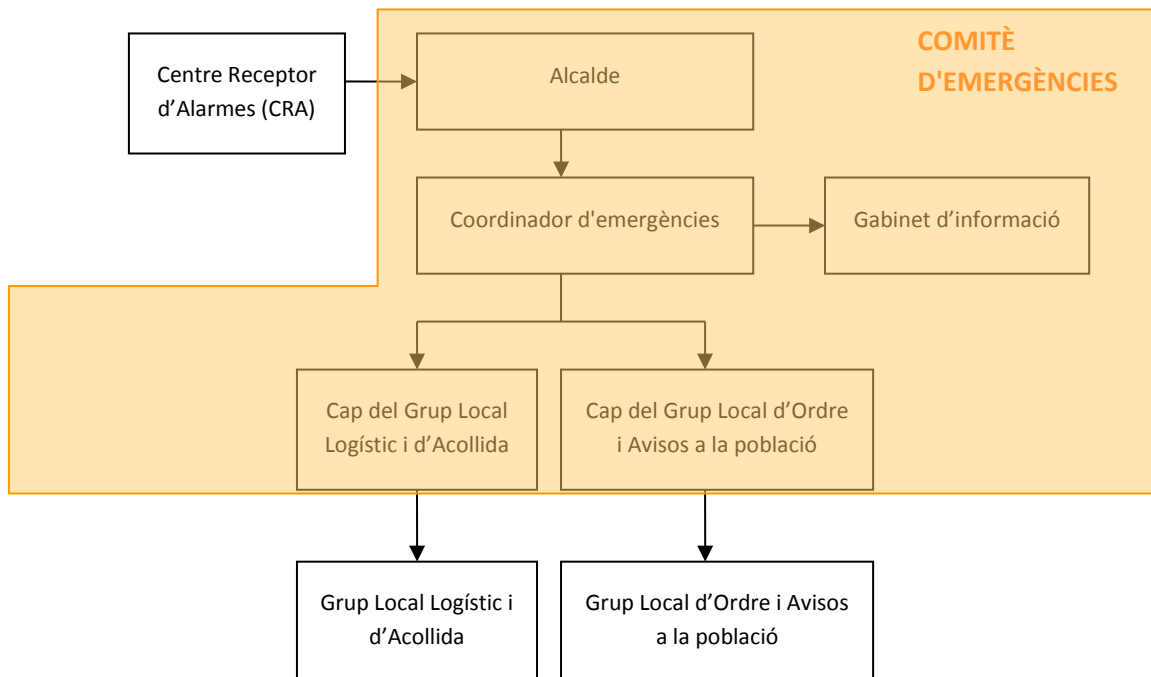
Centre Receptor d’Alarmes (CRA)

Alcalde

COMITÈ D'EMERGÈNCIES

Coordinador d'emergències

Gabinet d’informació

Cap del Grup Local Logístic i d’Acollida

Cap del Grup Local d’Ordre i Avisos a la població

Grup Local Logístic i d’Acollida

Grup Local d’Ordre i Avisos a la població